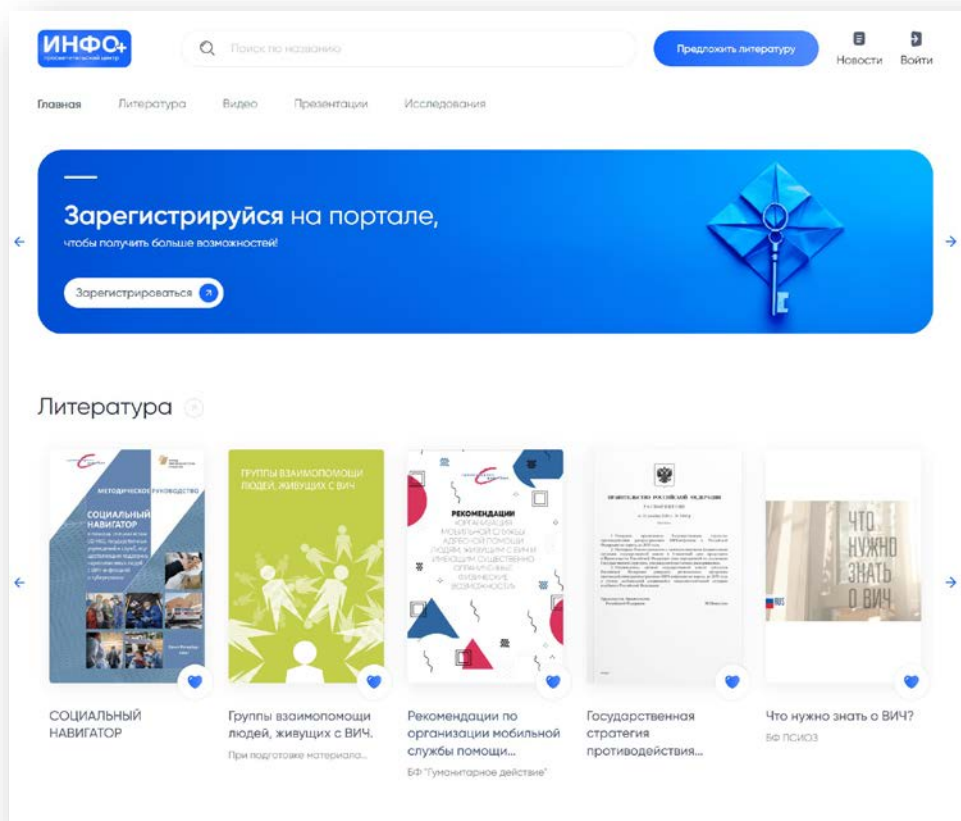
ИНФО+
просветительский центр

Поиск по названию

Предложить литературу

Новости Войти

Главная Литература Видео Презентации Исследования

Зарегистрируйся на портале,
чтобы получить больше возможностей!

Зарегистрироваться

Литература

МЕТОДИЧЕСКОЕ РУКОВОДСТВО
СОЦИАЛЬНЫЙ НАВИГАТОР

ГРУППЫ ВЗАИМОПОМОЩИ ЛЮДЕЙ, ЖИВУЩИХ С ВИЧ

РЕКОМЕНДАЦИИ ОРГАНИЗАЦИЯ МОБИЛЬНОЙ СЛУЖБЫ АДРЕСНОЙ ПОМОЩИ ЛЮДЯМ, ЖИВУЩИМ С ВИЧ И ИМЕЮЩИМ СУЩЕСТВЕННО ОГРАНИЧЕННЫЕ ФИЗИЧЕСКИЕ ВОЗМОЖНОСТИ

ПРАВИТЕЛЬСТВО РОССИЙСКОЙ ФЕДЕРАЦИИ
РАСПОРЯЖЕНИЕ

ЧТО НУЖНО ЗНАТЬ О ВИЧ

СОЦИАЛЬНЫЙ НАВИГАТОР

Группы взаимопомощи людей, живущих с ВИЧ.
При подготовке материала...

Рекомендации по организации мобильной службы помощи...
БФ "Гуманитарное действие"

Государственная стратегия противодействия...

Что нужно знать о ВИЧ?
БФ ПСИОЗ